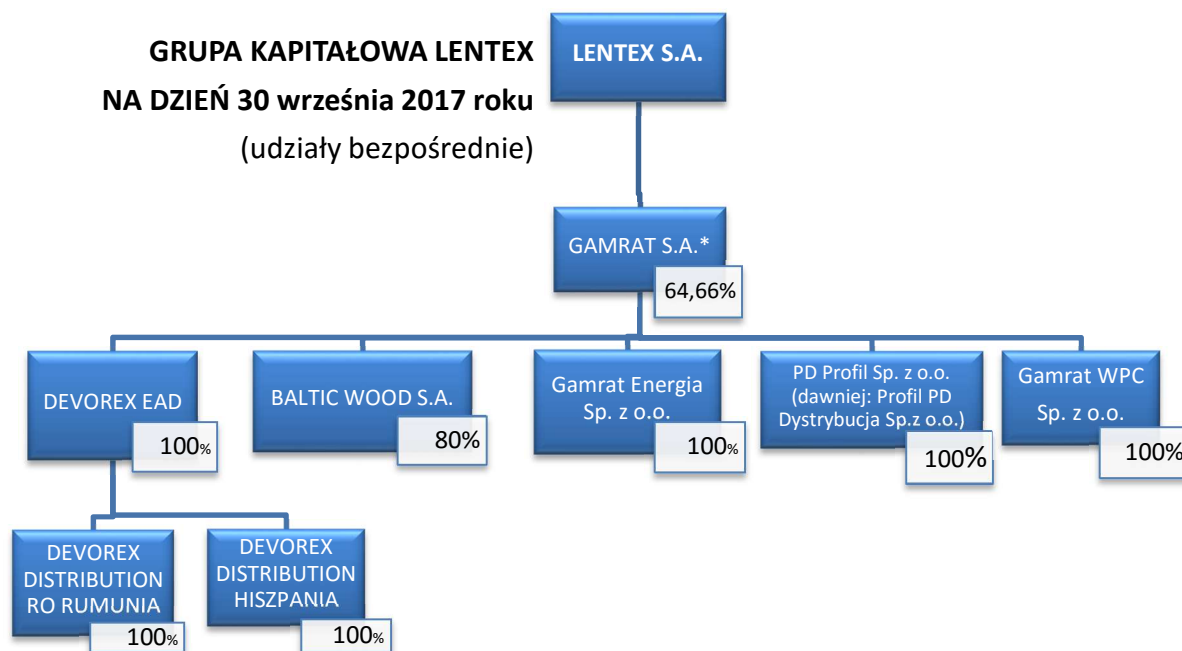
GRUPA KAPITAŁOWA LENTEX
NA DZIEŃ 30 września 2017 roku
(udziały bezpośrednie)

LENTEX S.A.

GAMRAT S.A.*
64,66%

DEVOREX EAD
100%

BALTIC WOOD S.A.
80%

Gamrat Energia Sp. z o.o.
100%

PD Profil Sp. z o.o. (dawniej: Profil PD Dystrybucja Sp.z o.o.)
100%

Gamrat WPC Sp. z o.o.
100%

DEVOREX DISTRIBUTION RO RUMUNIA
100%

DEVOREX DISTRIBUTION HISZPANIA
100%